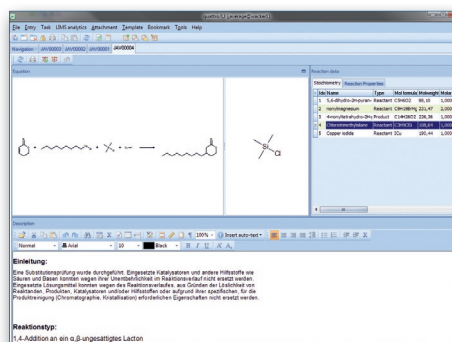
File Entry Task LIMS analytics Attachment Template Bookmark Tools Help

Navigation JAV00002 JAV00003 JAV00004

Equation

Reaction data

Stoichiometry Reaction Properties

| Idx | Name | Type | Mol formula | Molweight | Mole |
|---|---|---|---|---|---|
| 1 | 5,6-dihydro-2H-pyran- | Reactant | C5H6O2 | 98,10 | 1,000 |
| 2 | Hexylmagnesium | Reactant | C6H13BrMg | 221,47 | 2,000 |
| 3 | 4-nonyltetrahydro-2H- | Product | C14H26O2 | 226,36 | 1,000 |
| 4 | Chlorotrimethylsilane | Reactant | C3H9ClSi | 108,64 | 1,000 |
| 5 | Copper iodide | Reactant | ICu | 190,44 | 1,000 |

Description

Normal Arial 10 Black 100% Insert auto-text

Einleitung:

Eine Substitutionsprüfung wurde durchgeführt. Eingesetzte Katalysatoren und andere Hilfsstoffe wie Säuren und Basen konnten wegen ihrer Unentbehrlichkeit im Reaktionsverlauf nicht ersetzt werden. Eingesetzte Lösungsmittel konnten wegen des Reaktionsverlaufes, aus Gründen der Löslichkeit von Reaktanden, Produkten, Katalysatoren und/oder Hilfsstoffen oder aufgrund ihrer spezifischen, für die Produktreinigung (Chromatographie, Kristallisation) erforderlichen Eigenschaften nicht ersetzt werden.

Reaktionstyp:

1,4-Addition an ein α,β-ungesättigtes Lacton